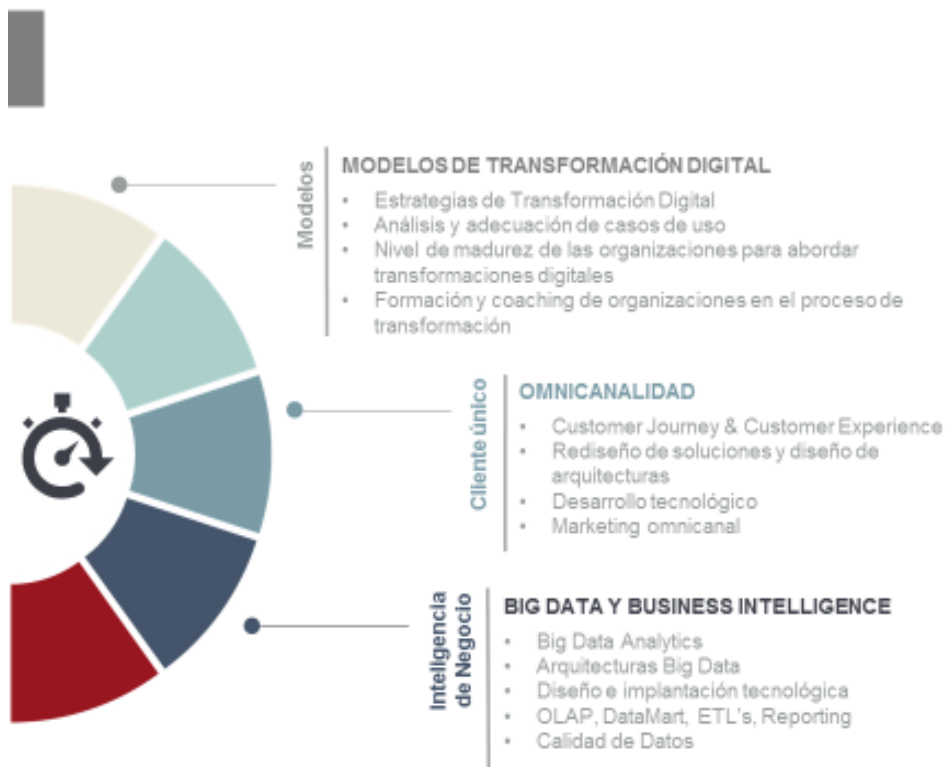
Modelos

MODELOS DE TRANSFORMACIÓN DIGITAL
• Estrategias de Transformación Digital
• Análisis y adecuación de casos de uso
• Nivel de madurez de las organizaciones para abordar transformaciones digitales
• Formación y coaching de organizaciones en el proceso de transformación

Cliente único

OMNICANALIDAD
• Customer Journey & Customer Experience
• Rediseño de soluciones y diseño de arquitecturas
• Desarrollo tecnológico
• Marketing omnicanal

Inteligencia de Negocio

BIG DATA Y BUSINESS INTELLIGENCE
• Big Data Analytics
• Arquitecturas Big Data
• Diseño e implantación tecnológica
• OLAP, DataMart, ETL's, Reporting
• Calidad de Datos